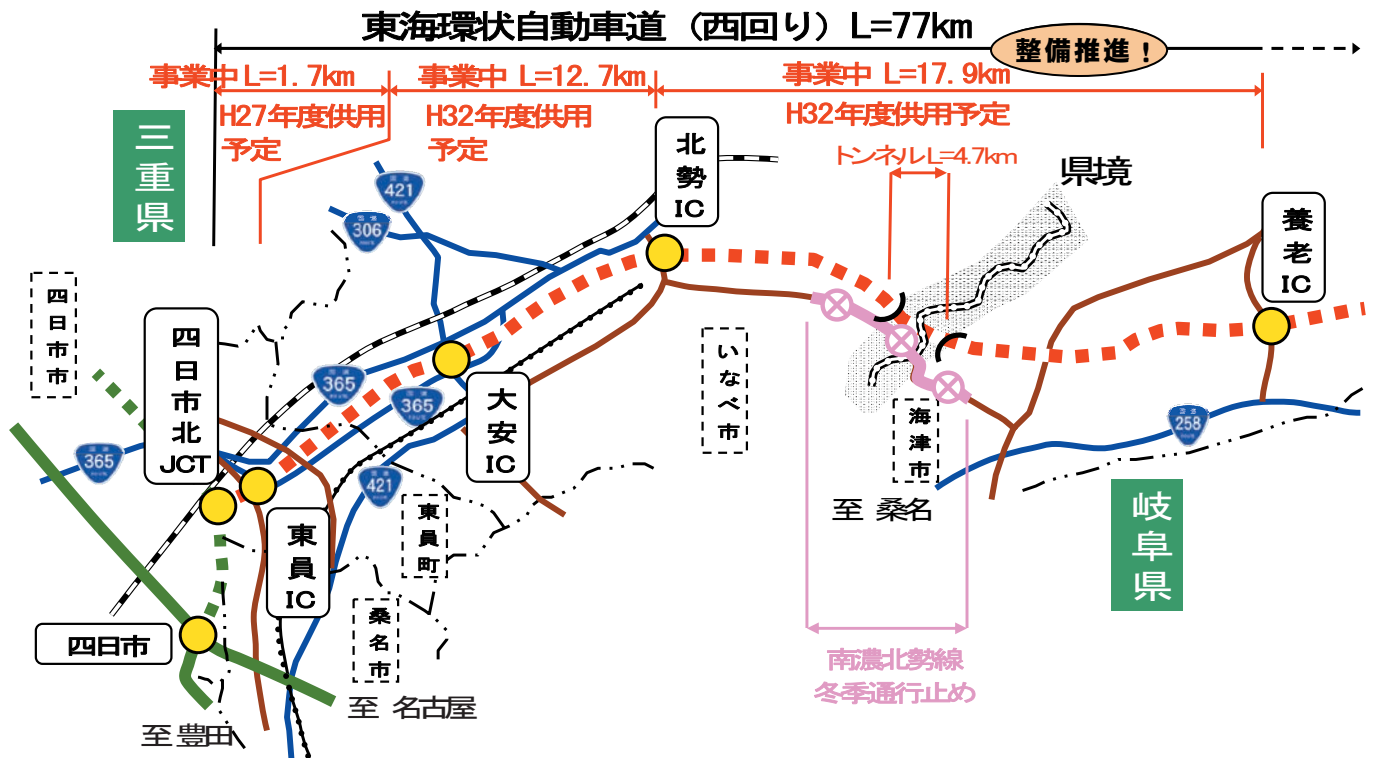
東海環状自動車道（西回り）L=77km

整備推進！

事業中 L=1.7km
H27年度供用予定

事業中 L=12.7km
H32年度供用予定

事業中 L=17.9km
H32年度供用予定

トンネル L=4.7km

県境

三重県

北勢IC

養老IC

421

306

四日市市

四日市北JCT

365

365

365

大安IC

いなべ市

海津市

258

421

東員IC

東員町

至 桑名

岐阜県

四日市

桑名市

至 名古屋

南濃北勢線
冬季通行止め

至 豊田